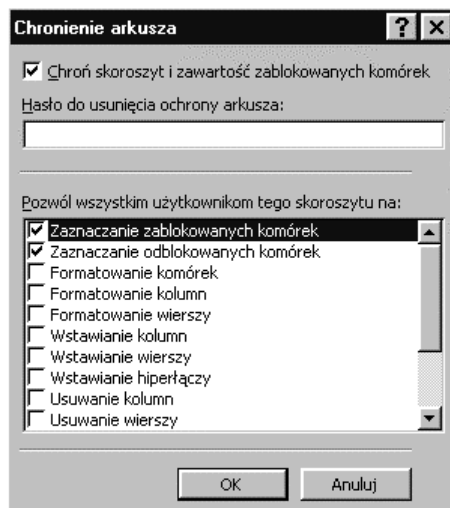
Chronienie arkusza

Chroń skoroszyt i zawartość zablokowanych komórek

Hasło do usunięcia ochrony arkusza:

Pozwól wszystkim użytkownikom tego skoroszytu na:

Zaznaczanie zablokowanych komórek
Zaznaczanie odblokowanych komórek
Formatowanie komórek
Formatowanie kolumn
Formatowanie wierszy
Wstawianie kolumn
Wstawianie wierszy
Wstawianie hiperłączy
Usuwanie kolumn
Usuwanie wierszy

OK
Anuluj